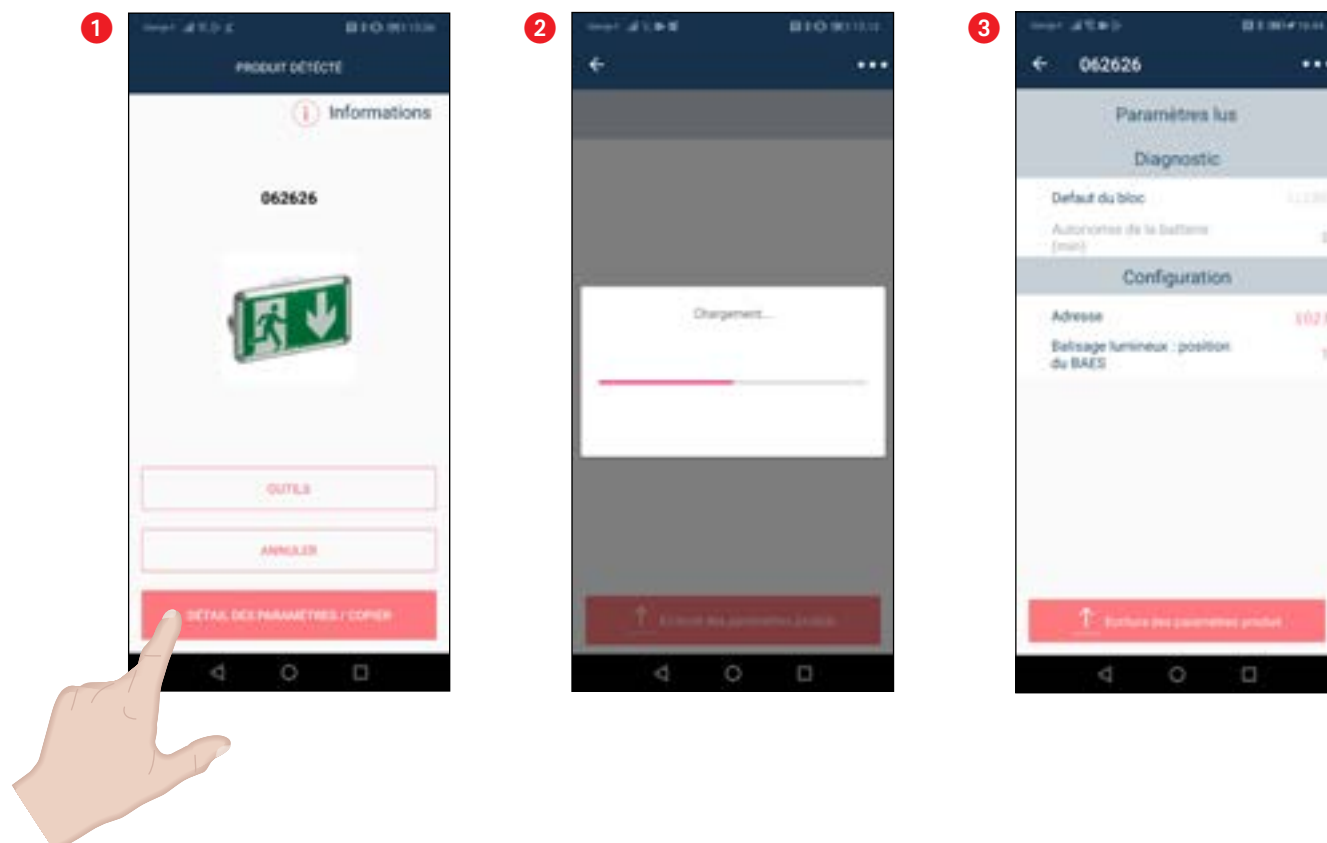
1

PRODUIT DÉTECTÉ

Informations

062626

OUTILS

ANNULER

DÉTAIL DES PARAMÈTRES / COPIER

2

Chargement...

Ecriture des paramètres produit

3

062626

Paramètres lus

Diagnostic

Defaut du bloc

Autonomie de la batterie (min)

Configuration

Adresse

Balisage lumineux : position du BAES

Ecriture des paramètres produit